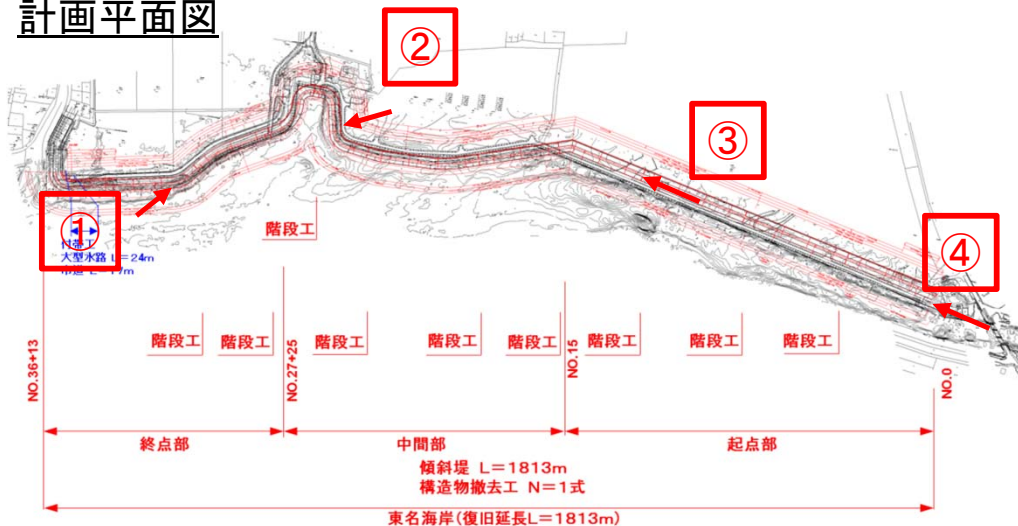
計画平面図

②

③

①

④

階段工

付帯工
大型水路 L＝24m
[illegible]

階段工　階段工　階段工　階段工　階段工　階段工　階段工　階段工

NO.36+13　NO.27+25　NO.15　NO.0

終点部　中間部　起点部

傾斜堤 L＝1813m
構造物撤去工 N＝1式

東名海岸(復旧延長L＝1813m)